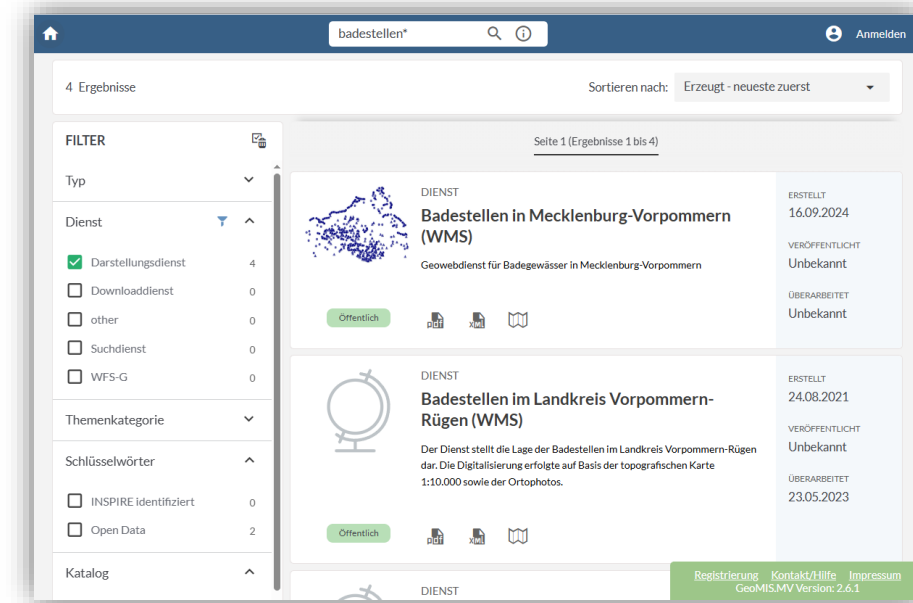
badestellen*

Anmelden

4 Ergebnisse

Sortieren nach: Erzeugt - neueste zuerst

FILTER

Typ

Dienst

Darstellungsdienst 4
Downloaddienst 0
other 0
Suchdienst 0
WFS-G 0

Themenkategorie

Schlüsselwörter

INSPIRE identifiziert 0
Open Data 2

Katalog

Seite 1 (Ergebnisse 1 bis 4)

DIENST

Badestellen in Mecklenburg-Vorpommern (WMS)

Geowebdienst für Badegewässer in Mecklenburg-Vorpommern

Öffentlich

pdf xml

ERSTELLT
16.09.2024

VERÖFFENTLICHT
Unbekannt

ÜBERARBEITET
Unbekannt

DIENST

Badestellen im Landkreis Vorpommern-Rügen (WMS)

Der Dienst stellt die Lage der Badestellen im Landkreis Vorpommern-Rügen dar. Die Digitalisierung erfolgte auf Basis der topografischen Karte 1:10.000 sowie der Ortophotos.

Öffentlich

pdf xml

ERSTELLT
24.08.2021

VERÖFFENTLICHT
Unbekannt

ÜBERARBEITET
23.05.2023

DIENST

Registrierung Kontakt/Hilfe Impressum
GeoMIS.MV Version: 2.6.1